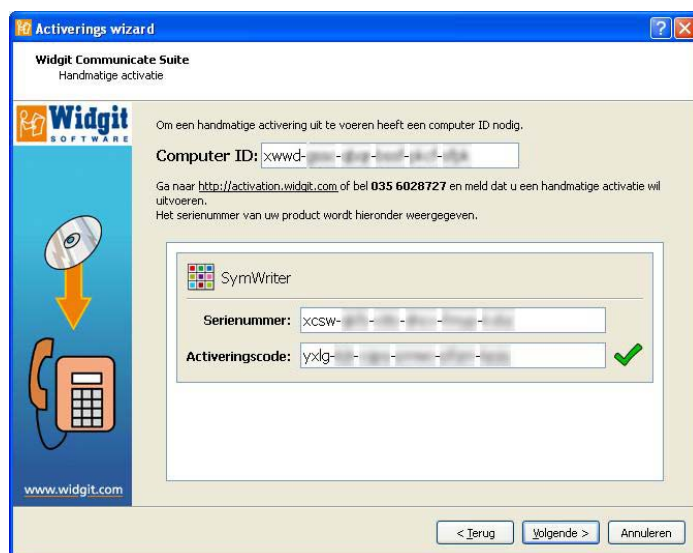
Activerings wizard

Widgit Communicate Suite
Handmatige activatie

Widgit
SOFTWARE

Om een handmatige activering uit te voeren heeft een computer ID nodig.

Computer ID: xwwd-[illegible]-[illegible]-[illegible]-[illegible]-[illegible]

Ga naar http://activation.widgit.com of bel 035 6028727 en meld dat u een handmatige activatie wil uitvoeren.
Het serienummer van uw product wordt hieronder weergegeven.

SymWriter

Serienummer: xcsw-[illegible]-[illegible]-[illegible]-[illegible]-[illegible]

Activeringscode: yxlg-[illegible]-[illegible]-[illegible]-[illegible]-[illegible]

www.widgit.com

< Terug | Volgende > | Annuleren